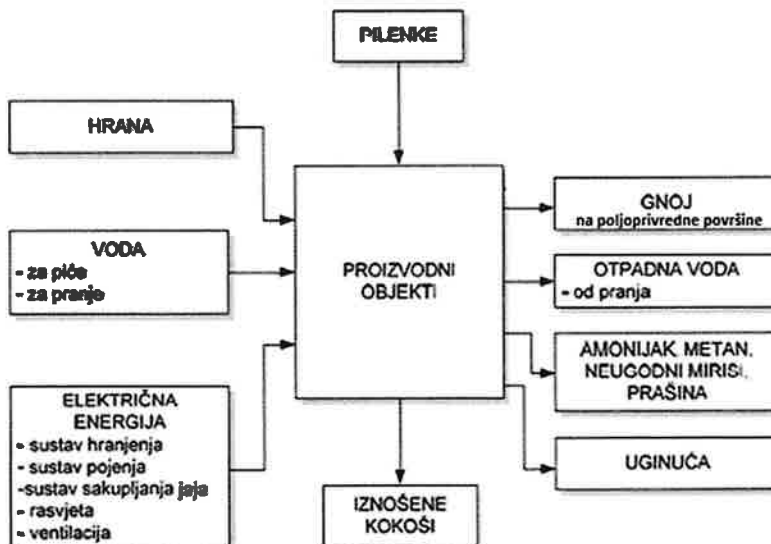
PILENKE

HRANA

VODA
- za piće
- za pranje

ELEKTRIČNA ENERGIJA
- sustav hranjenja
- sustav pojenja
-sustav sakupljanja jaja
- rasvjeta
- ventilacija

PROIZVODNI OBJEKTI

GNOJ
na poljoprivredne površine

OTPADNA VODA
- od pranja

AMONIJAK, METAN, NEUGODNI MIRISI, PRAŠINA

UGINUĆA

IZNOŠENE KOKOŠI